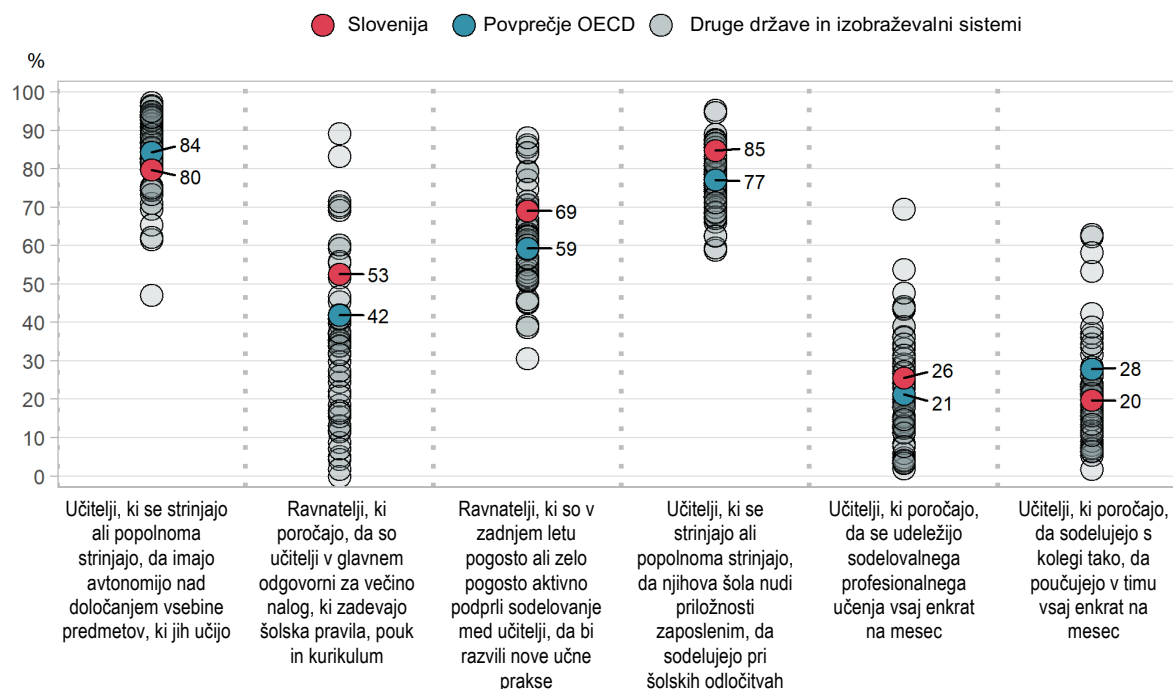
Slovenija Povprečje OECD Druge države in izobraževalni sistemi

%

100
90
80
70
60
50
40
30
20
10
0

84
80

53
42

69
59

85
77

26
21

28
20

Učitelji, ki se strinjajo ali popolnoma strinjajo, da imajo avtonomijo nad določanjem vsebine predmetov, ki jih učijo

Ravnatelji, ki poročajo, da so učitelji v glavnem odgovorni za večino nalog, ki zadevajo šolska pravila, pouk in kurikulum

Ravnatelji, ki so v zadnjem letu pogosto ali zelo pogosto aktivno podprli sodelovanje med učitelji, da bi razvili nove učne prakse

Učitelji, ki se strinjajo ali popolnoma strinjajo, da njihova šola nudi priložnosti zaposlenim, da sodelujejo pri šolskih odločitvah

Učitelji, ki poročajo, da se udeležijo sodelovalnega profesionalnega učenja vsaj enkrat na mesec

Učitelji, ki poročajo, da sodelujejo s kolegi tako, da poučujejo v timu vsaj enkrat na mesec